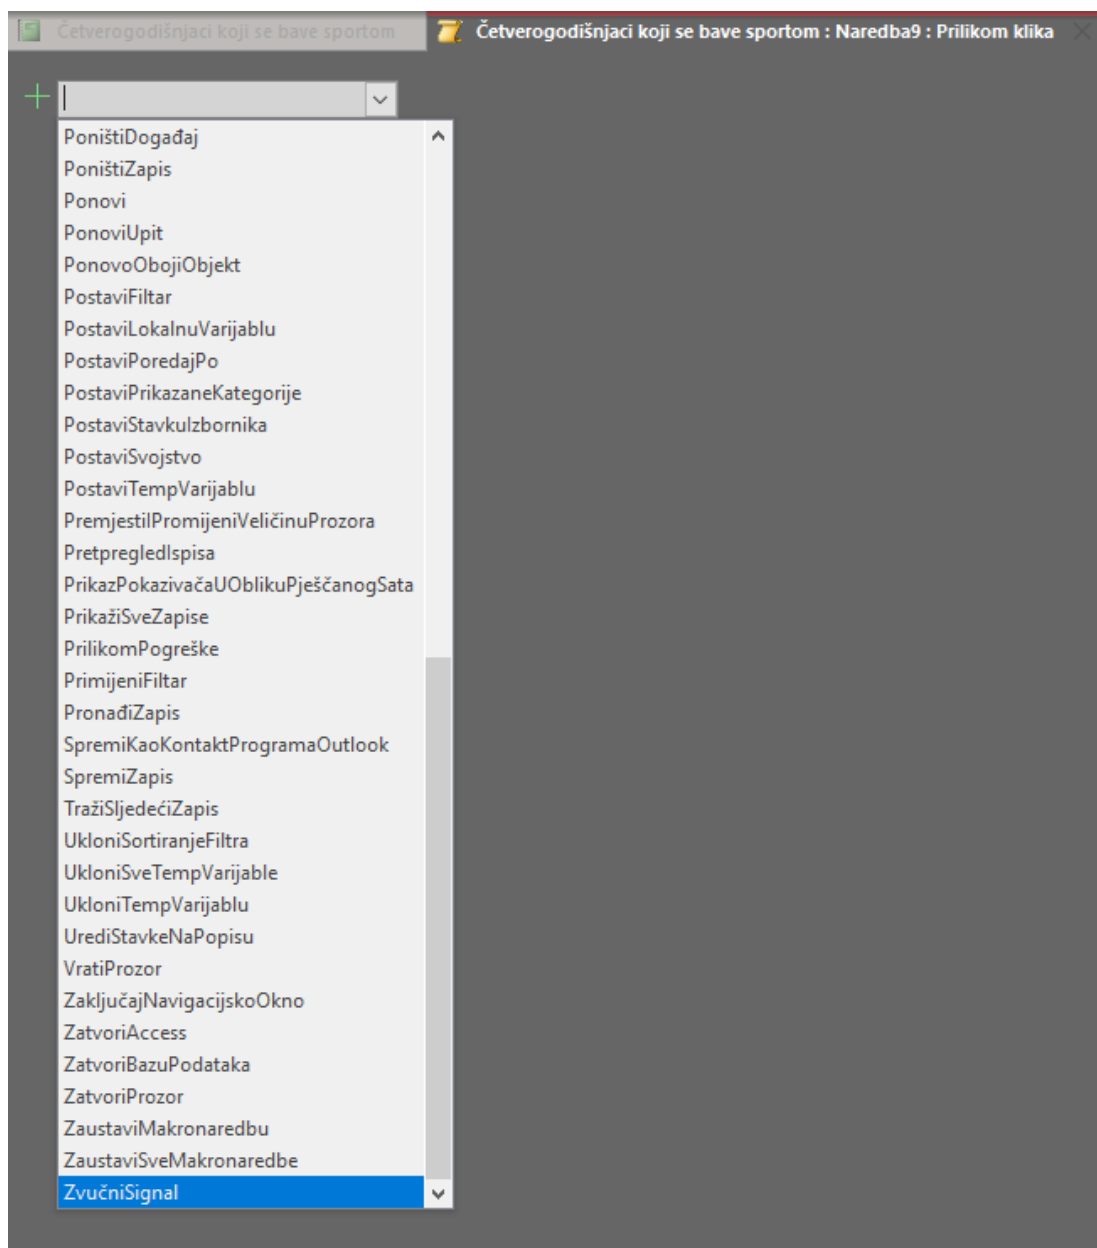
Četverogodišnjaci koji se bave sportom

Četverogodišnjaci koji se bave sportom : Naredba9 : Prilikom klika

PoništiDogađaj
PoništiZapis
Ponovi
PonoviUpit
PonovoObojiObjekt
PostaviFiltar
PostaviLokalnuVarijablu
PostaviPoredajPo
PostaviPrikazaneKategorije
PostaviStavkuIzbornika
PostaviSvojstvo
PostaviTempVarijablu
PremjestiIPromijeniVeličinuProzora
PretpregledIspisa
PrikazPokazivačaUOblikuPješčanogSata
PrikažiSveZapise
PrilikomPogreške
PrimijeniFiltar
PronađiZapis
SpremiKaoKontaktProgramaOutlook
SpremiZapis
TražiSljedećiZapis
UkloniSortiranjeFiltra
UkloniSveTempVarijable
UkloniTempVarijablu
UrediStavkeNaPopisu
VratiProzor
ZaključajNavigacijskoOkno
ZatvoriAccess
ZatvoriBazuPodataka
ZatvoriProzor
ZaustaviMakronaredbu
ZaustaviSveMakronaredbe
ZvučniSignal